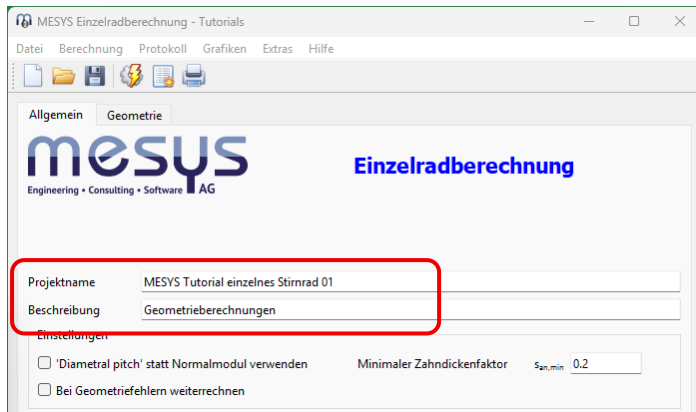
MESYS Einzelradberechnung - Tutorials

Datei Berechnung Protokoll Grafiken Extras Hilfe

Allgemein Geometrie

mesys
Engineering • Consulting • Software AG

Einzelradberechnung

Projektname MESYS Tutorial einzelnes Stirnrad 01

Beschreibung Geometrieberechnungen

Einstellungen

'Diametral pitch' statt Normalmodul verwenden

Minimaler Zahndickenfaktor $s_{an,min}$ 0.2

Bei Geometriefehlern weiterrechnen